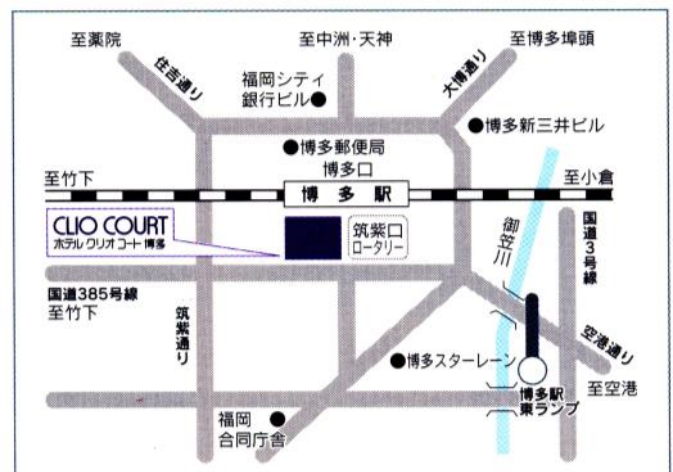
至薬院
至中洲·天神
至博多埠頭
住吉通り
福岡シティ
銀行ビル
大博通り
博多新三井ビル
博多郵便局
博多口
至竹下
博多駅
至小倉
CLIO COURT
ホテル クリオ コート 博多
筑紫口
ロータリー
御笠川
国道3号線
国道385号線
至竹下
筑紫通り
空港通り
博多スターレーン
至空港
博多駅
東ランプ
福岡
合同庁舎